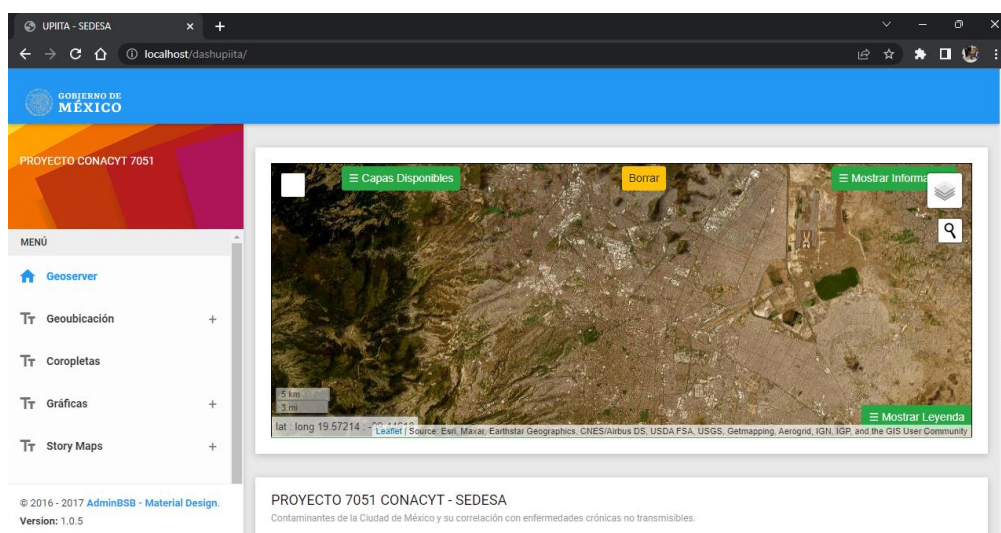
UPIITA - SEDESA

localhost/dashupiita/

GOBIERNO DE MÉXICO

PROYECTO CONACYT 7051

MENÚ

Geoserver

Geoubicación +

Coropletas

Gráficas +

Story Maps +

© 2016 - 2017 AdminBSB - Material Design.
Version: 1.0.5

≡ Capas Disponibles

Borrar

≡ Mostrar Informa

5 km
3 mi

lat : long 19.57214 : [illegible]

≡ Mostrar Leyenda

Leaflet | Source: Esri, Maxar, Earthstar Geographics, CNES/Airbus DS, USDA FSA, USGS, Getmapping, Aerogrid, IGN, IGP, and the GIS User Community

PROYECTO 7051 CONACYT - SEDESA

Contaminantes de la Ciudad de México y su correlación con enfermedades crónicas no transmisibles.